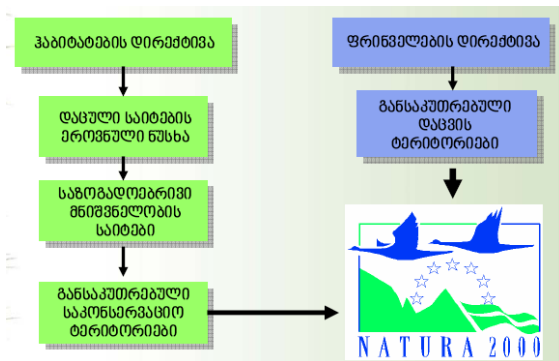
ჰაბიტატების დირექტივა

დაცული საიტების ეროვნული ნუსხა

საზოგადოებრივი მნიშვნელობის საიტები

განსაკუთრებული საკონსერვაციო ტერიტორიები

ფრინველების დირექტივა

განსაკუთრებული დაცვის ტერიტორიები

NATURA 2000